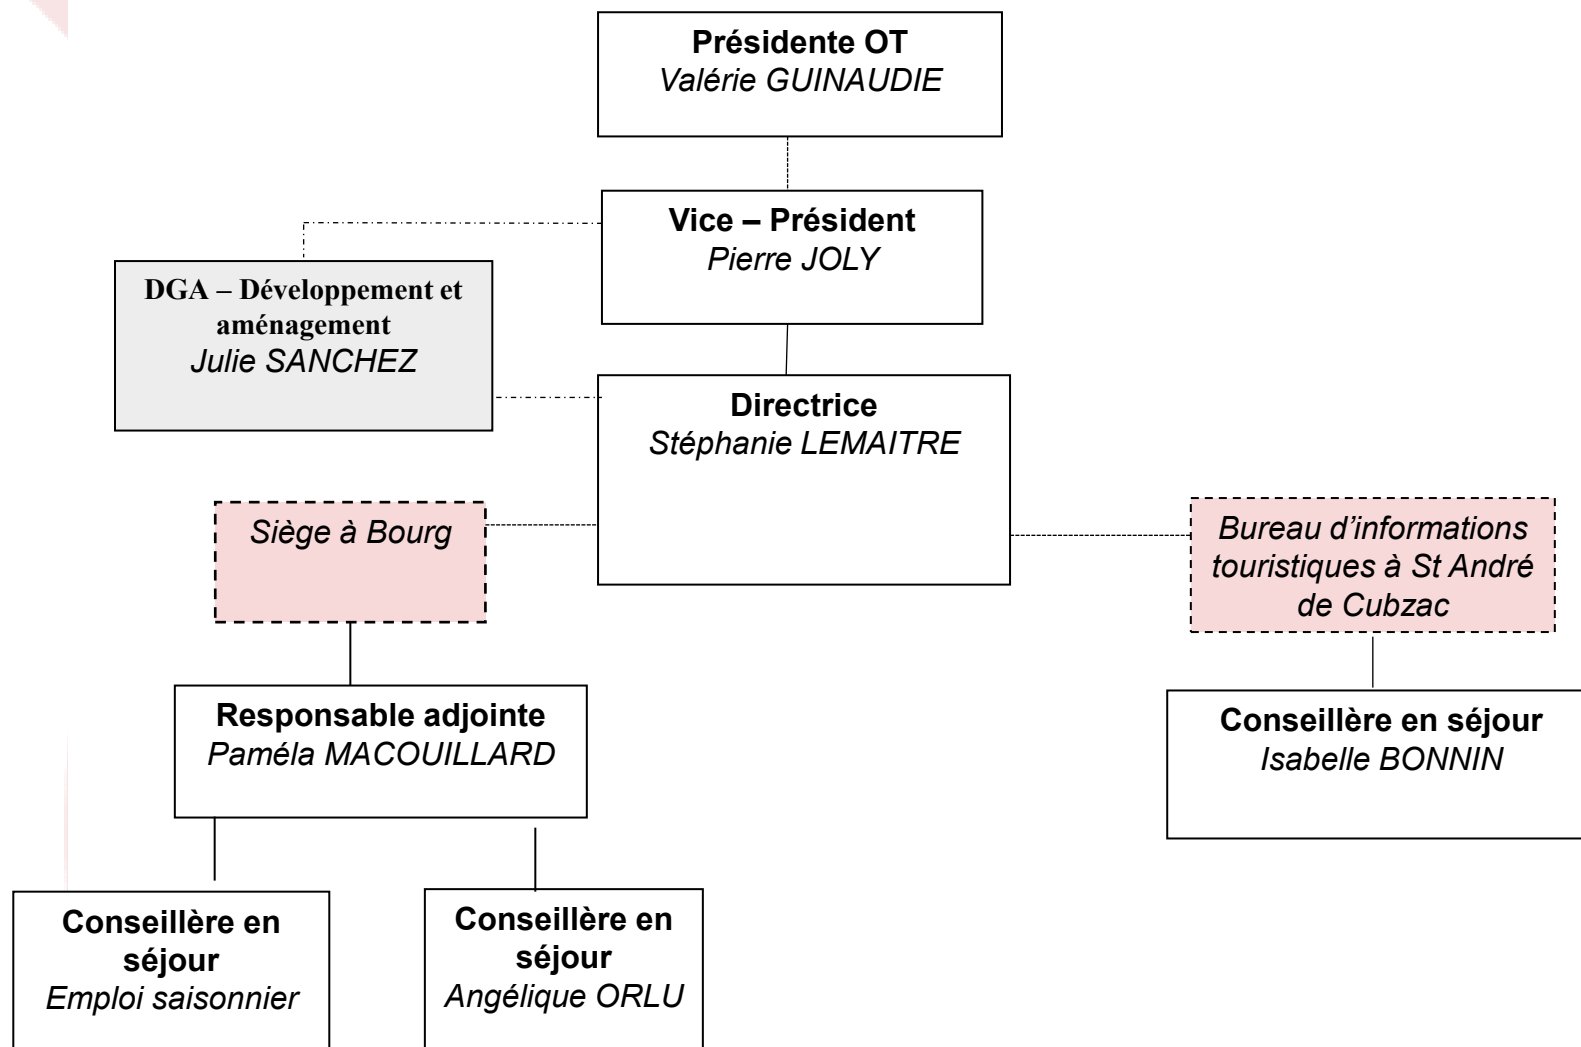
**Présidente OT**
*Valérie GUINAUDIE*

**Vice – Président**
*Pierre JOLY*

**DGA – Développement et aménagement**
*Julie SANCHEZ*

**Directrice**
*Stéphanie LEMAITRE*

*Siège à Bourg*

*Bureau d'informations touristiques à St André de Cubzac*

**Responsable adjointe**
*Paméla MACOUILLARD*

**Conseillère en séjour**
*Isabelle BONNIN*

**Conseillère en séjour**
*Emploi saisonnier*

**Conseillère en séjour**
*Angélique ORLU*